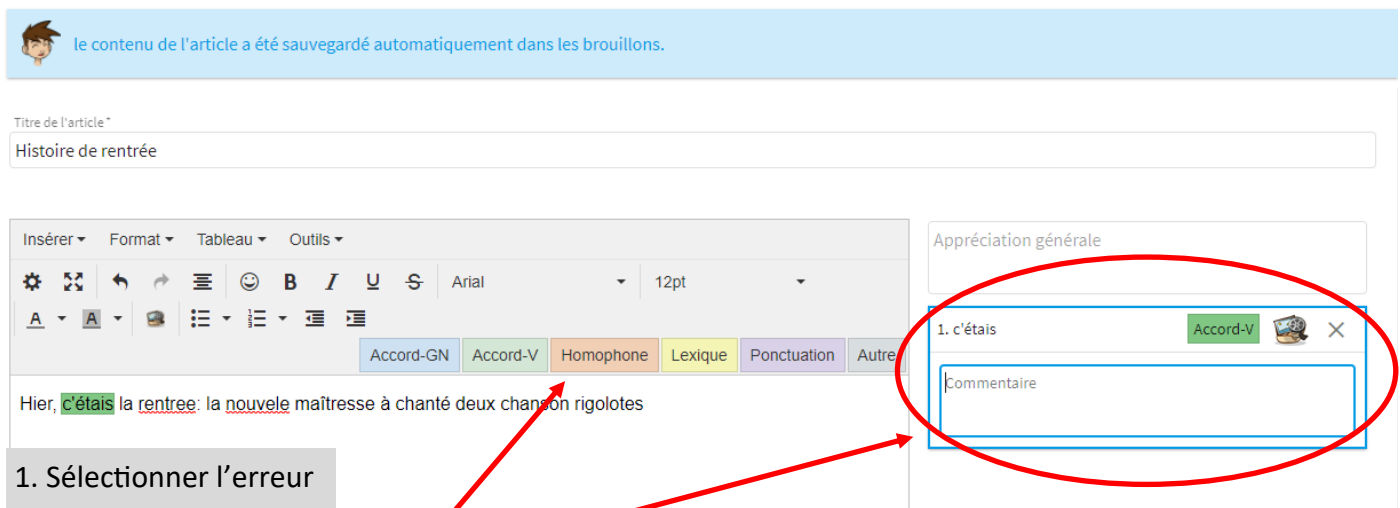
le contenu de l'article a été sauvegardé automatiquement dans les brouillons.

Titre de l'article *

Histoire de rentrée

Insérer Format Tableau Outils

Arial 12pt

Accord-GN Accord-V Homophone Lexique Ponctuation Autre

Hier, c'étais la rentree: la nouvele maîtresse à chanté deux chanson rigolotes

1. Sélectionner l'erreur

Appréciation générale

1. c'étais Accord-V

Commentaire